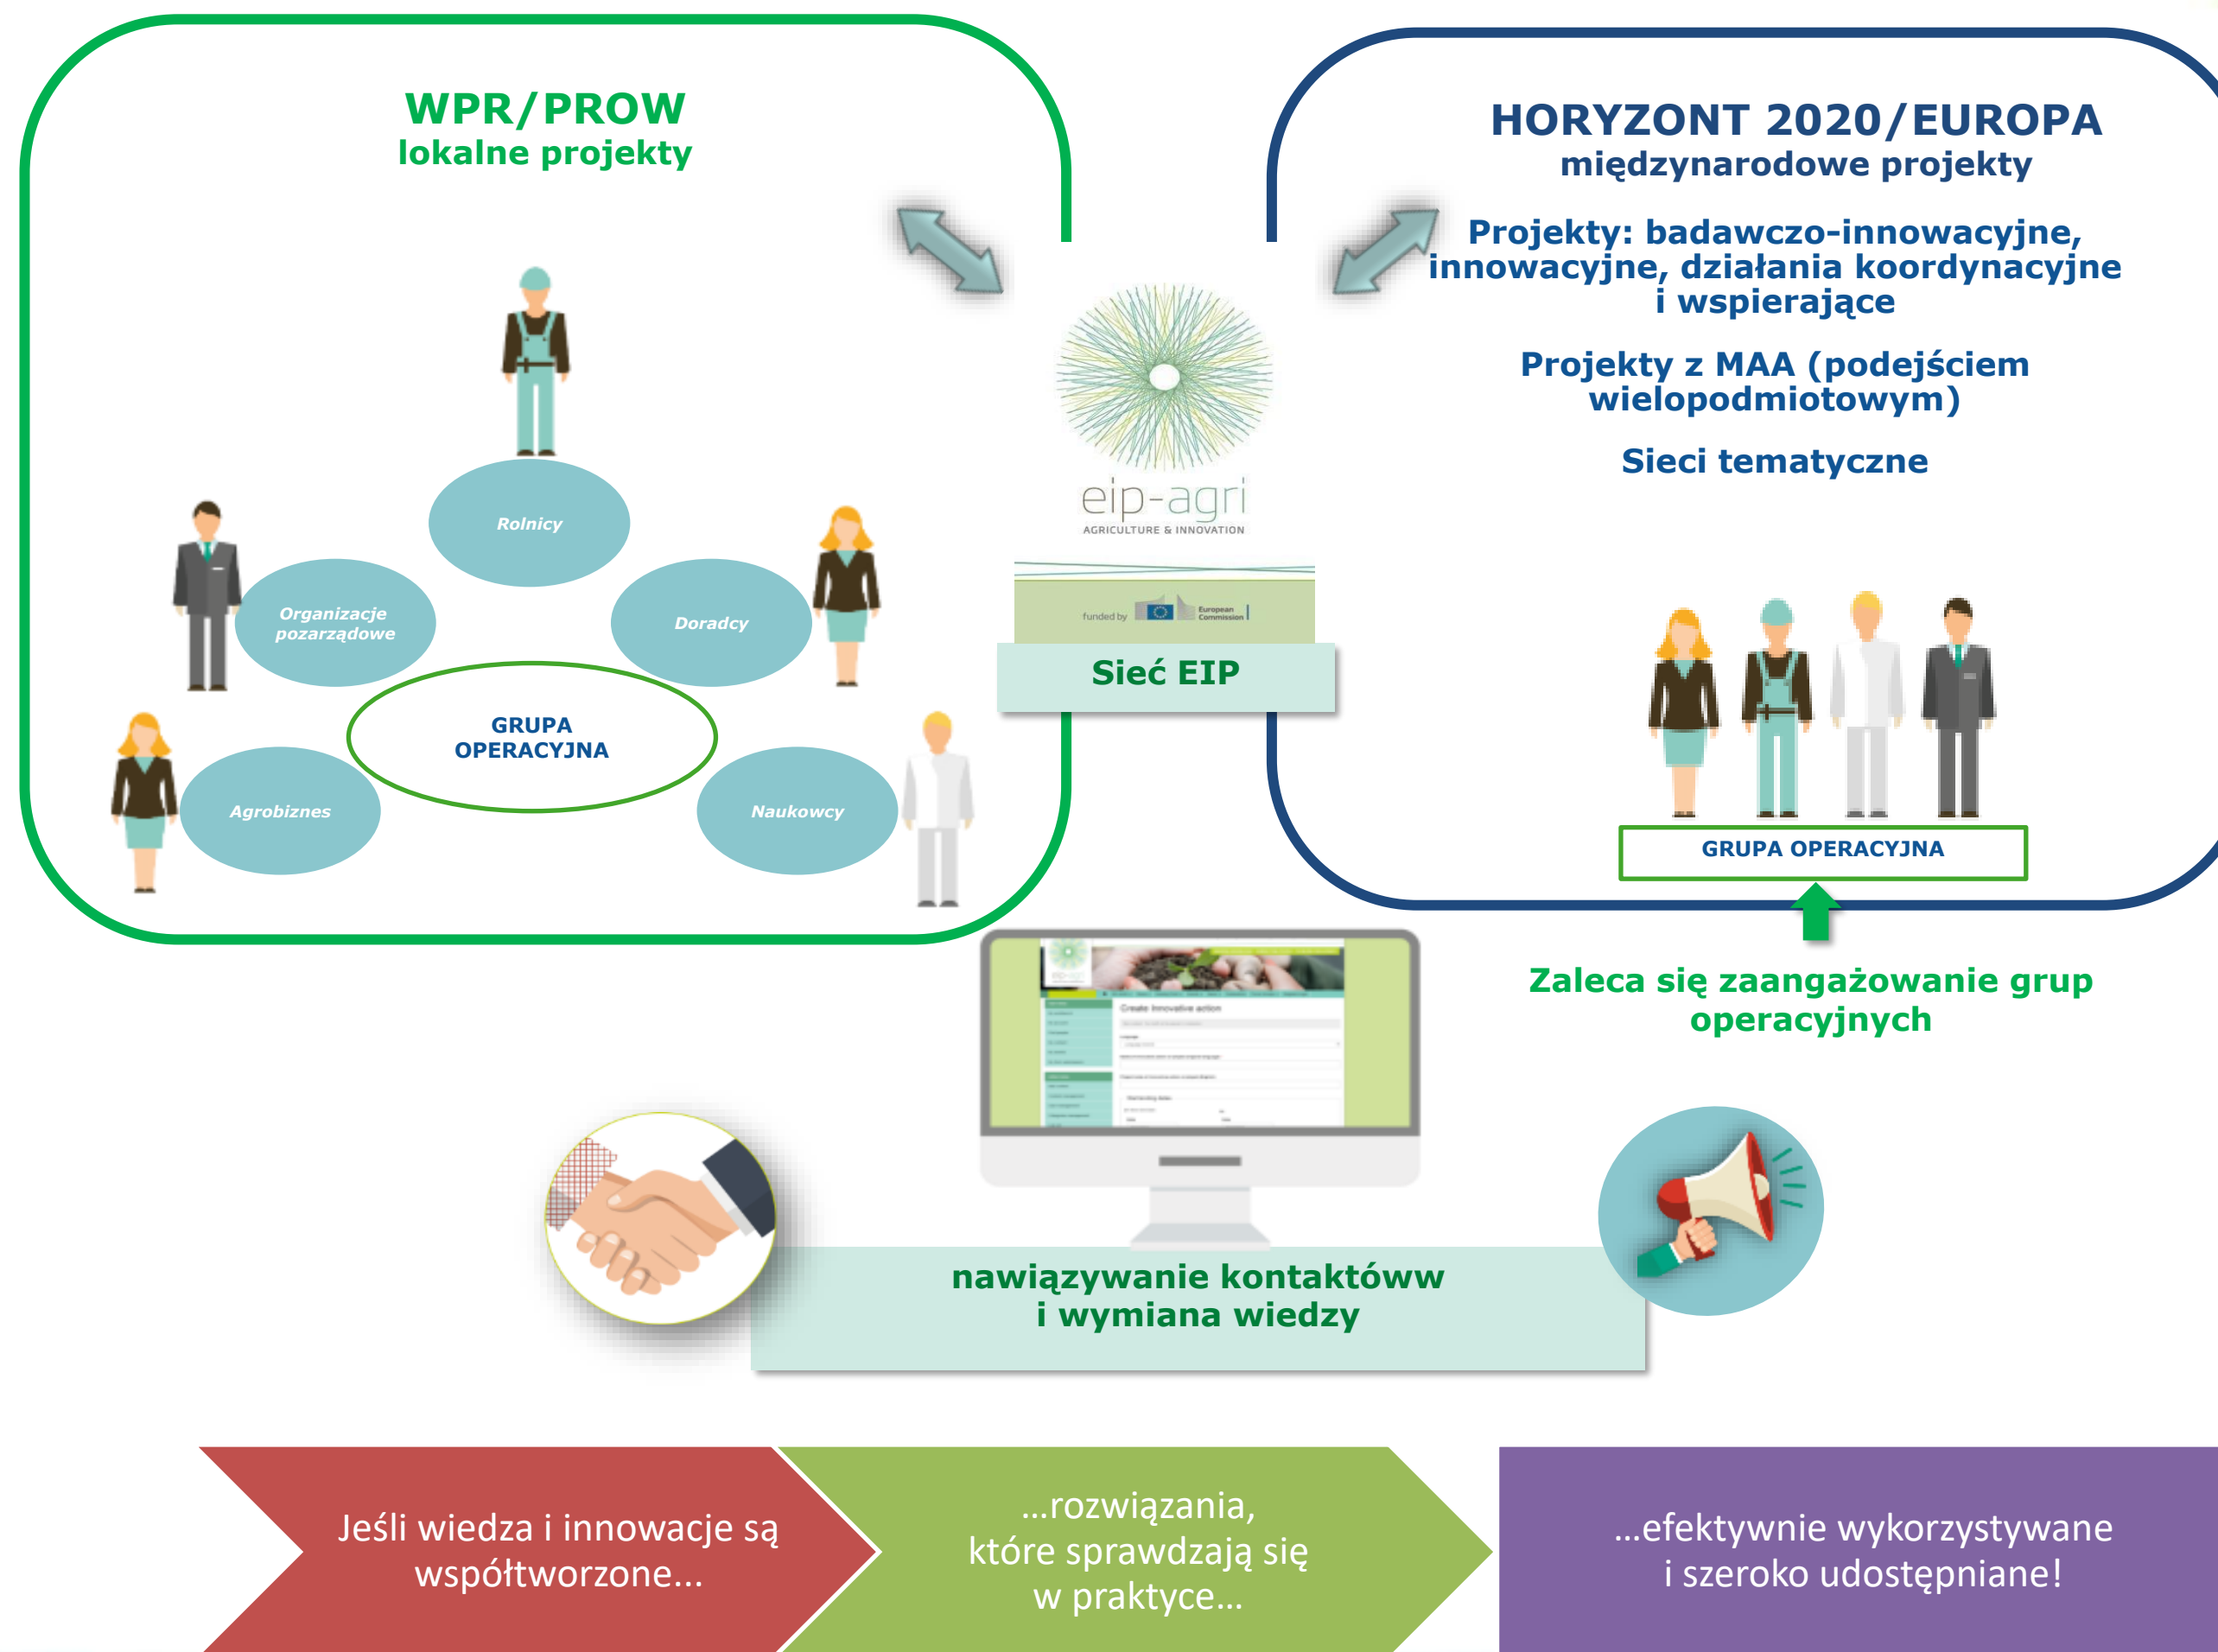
WPR/PROW
lokalne projekty

Rolnicy

Organizacje pozarządowe

Doradcy

GRUPA OPERACYJNA

Agrobiznes

Naukowcy

eip-agri
AGRICULTURE & INNOVATION

funded by European Commission

Sieć EIP

HORYZONT 2020/EUROPA
międzynarodowe projekty

Projekty: badawczo-innowacyjne, innowacyjne, działania koordynacyjne i wspierające

Projekty z MAA (podejściem wielopodmiotowym)

Sieci tematyczne

GRUPA OPERACYJNA

Zaleca się zaangażowanie grup operacyjnych

Create Innovative action

nawiązywanie kontaktóww
i wymiana wiedzy

Jeśli wiedza i innowacje są współtworzone...

...rozwiązania, które sprawdzają się w praktyce...

...efektywnie wykorzystywane i szeroko udostępniane!